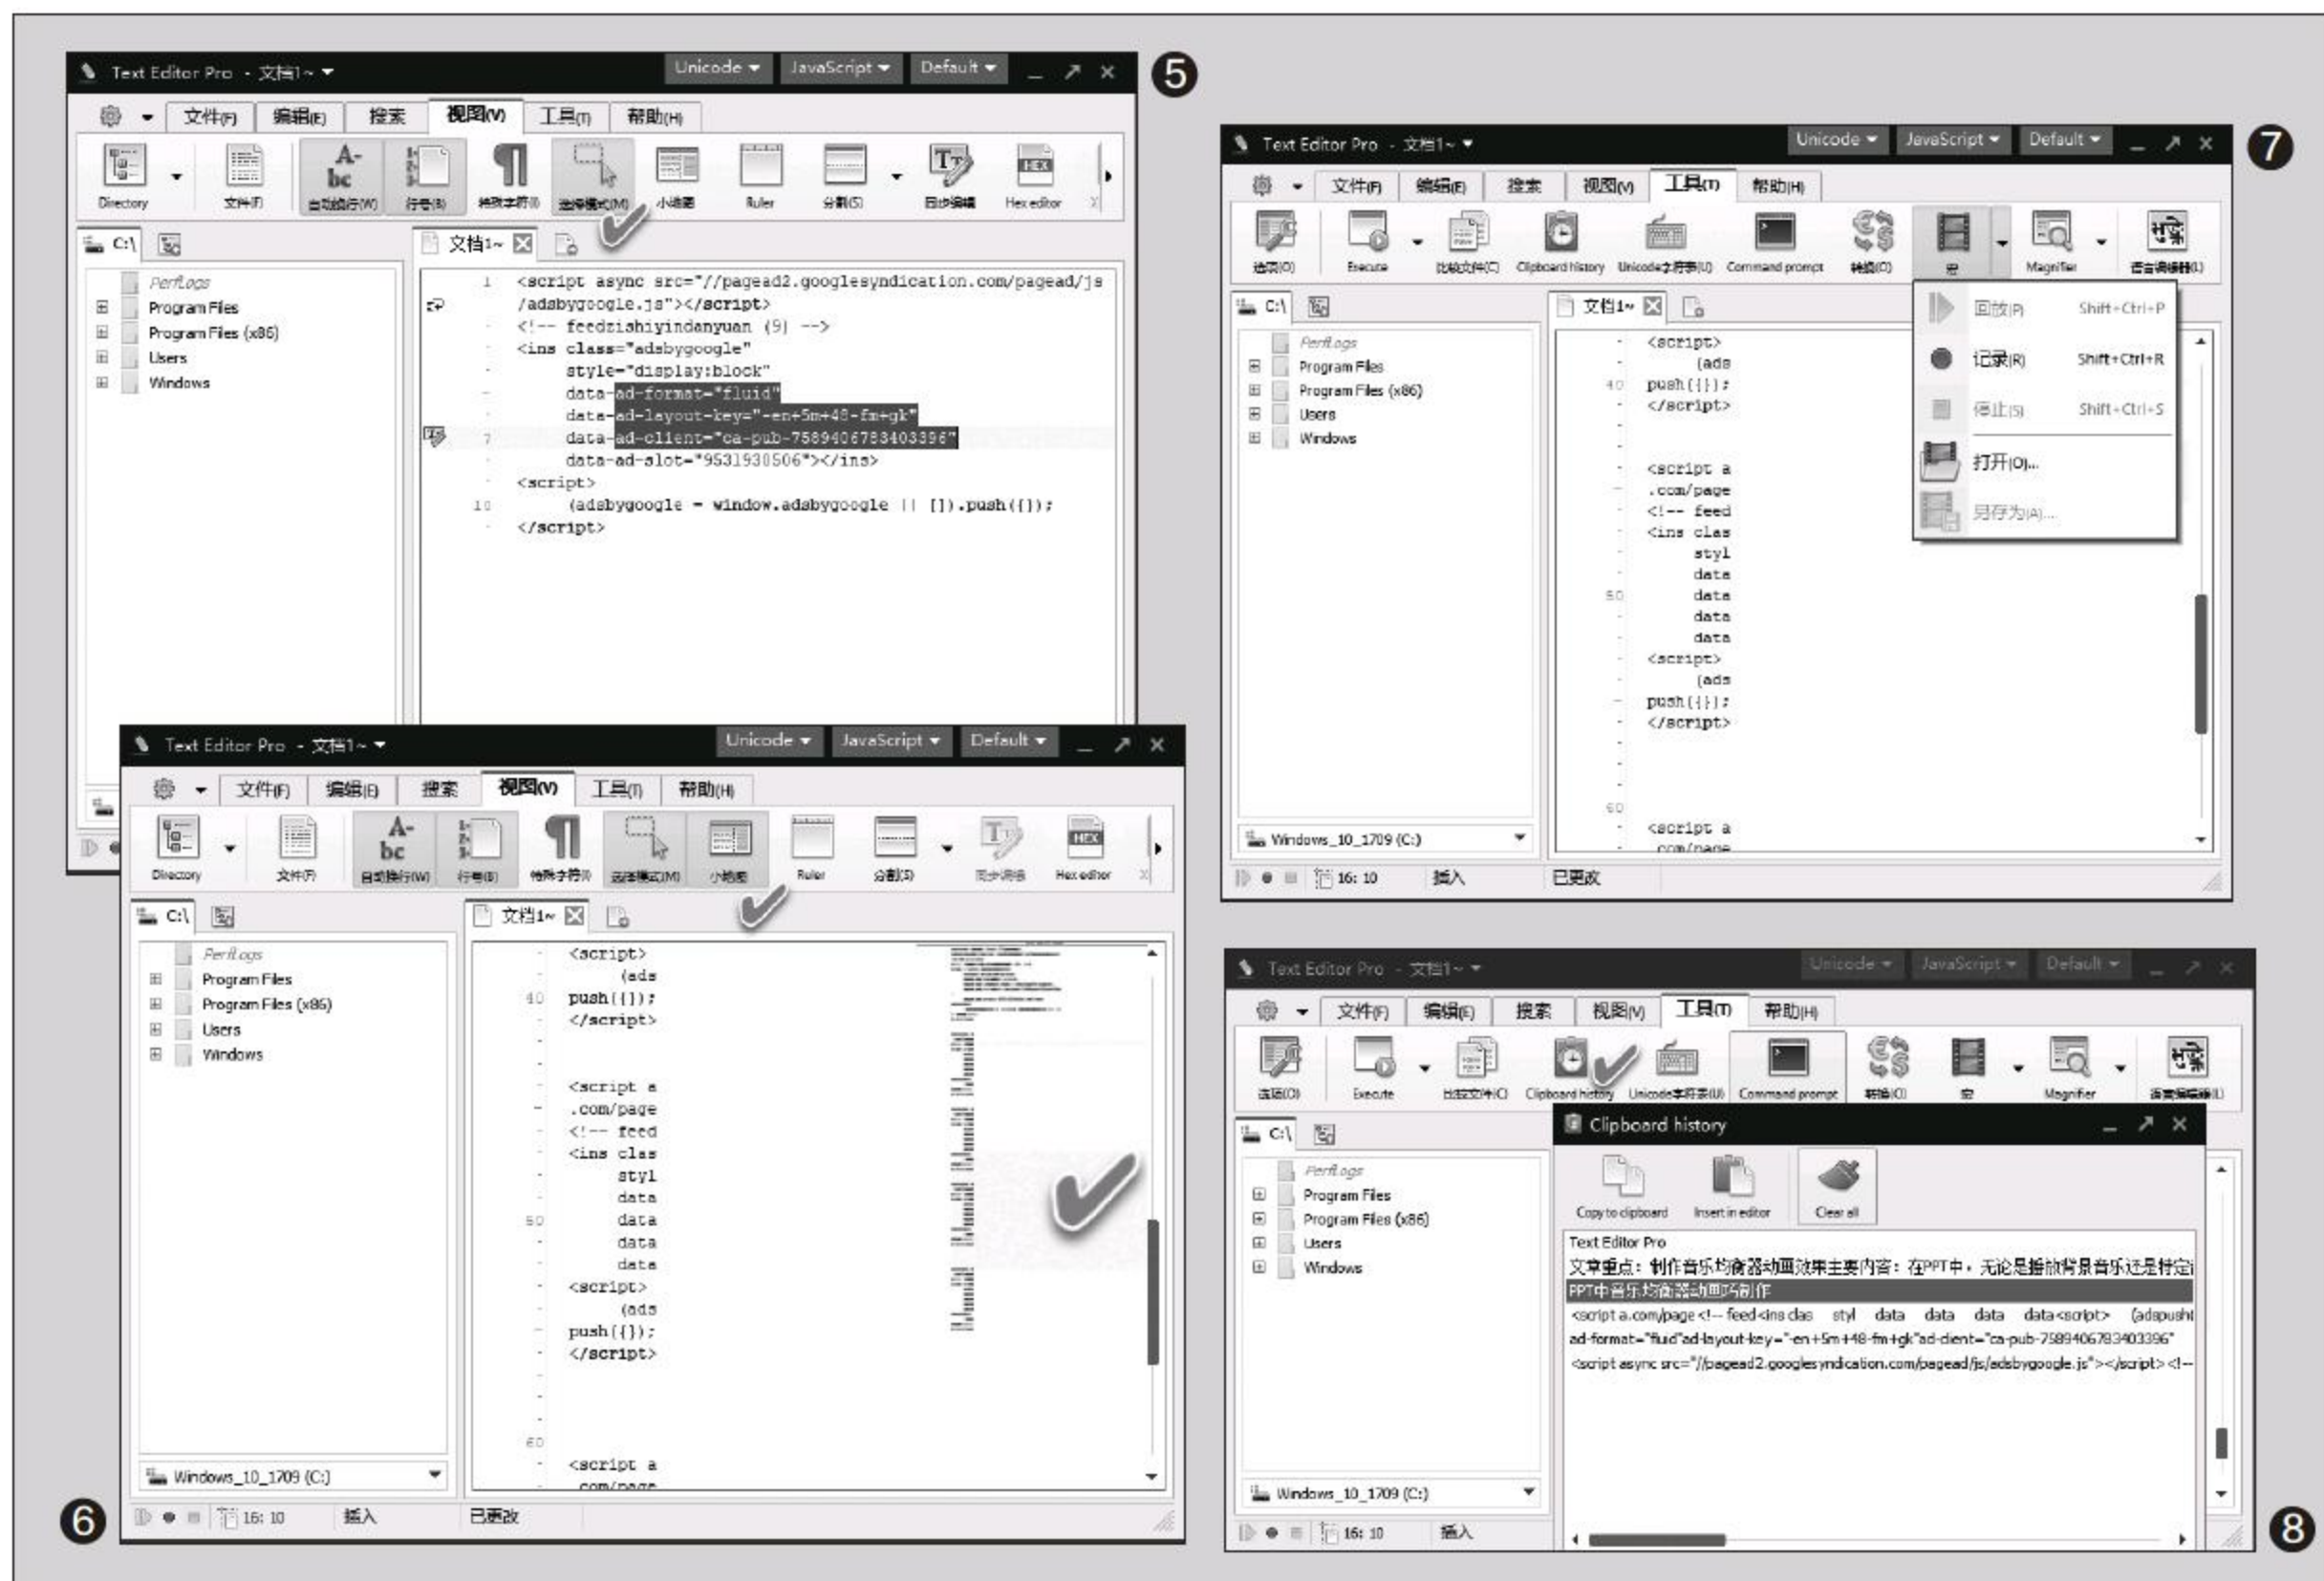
Text Editor Pro - 文档1~ Unicode JavaScript Default

5

文件(F) 编辑(E) 搜索 视图(V) 工具(T) 帮助(H)

Directory 文件(F) 自动换行(W) 行号(B) 特殊字符(I) 选择模式(M) 小地图 Ruler 分割(S) 同步编辑 Hex editor

C:\ 文档1~

PerfLogs
Program Files
Program Files (x86)
Users
Windows

1 <script async src="//pagead2.googlesyndication.com/pagead/js/adsbygoogle.js"></script>
<!-- feedzishiyindanyuan (9) -->
<ins class="adsbygoogle"
style="display:block"
data-ad-format="fluid"
data-ad-layout-key="-en+5m+48-fm+gk"
7 data-ad-client="ca-pub-7589406783403396"
data-ad-slot="9531930506"></ins>
<script>
10 (adsbygoogle = window.adsbygoogle || []).push({});
</script>

Text Editor Pro - 文档1~ Unicode JavaScript Default

文件(F) 编辑(E) 搜索 视图(V) 工具(T) 帮助(H)

Directory 文件(F) 自动换行(W) 行号(B) 特殊字符(I) 选择模式(M) 小地图 Ruler 分割(S) 同步编辑 Hex editor

C:\ 文档1~

PerfLogs
Program Files
Program Files (x86)
Users
Windows

<script>
(ads
40 push({});
</script>

<script a
.com/page
<!-- feed
<ins clas
styl
data
50 data
data
data
<script>
(ads
push({});
</script>

60
<script a
.com/page

Windows_10_1709 (C:)

6

16: 10 插入 已更改

Text Editor Pro - 文档1~ Unicode JavaScript Default

7

文件(F) 编辑(E) 搜索 视图(V) 工具(T) 帮助(H)

选项(O) Execute 比较文件(C) Clipboard history Unicode字符表(U) Command prompt 转换(O) 宏 Magnifier 语言编辑器(L)

C:\ 文档1~

PerfLogs
Program Files
Program Files (x86)
Users
Windows

<script>
(ads
40 push({});
</script>

<script a
.com/page
<!-- feed
<ins clas
styl
data
50 data
data
data
<script>
(ads
push({});
</script>

60
<script a
.com/page

回放(P) Shift+Ctrl+P
记录(R) Shift+Ctrl+R
停止(S) Shift+Ctrl+S
打开(O)...
另存为(A)...

Windows_10_1709 (C:)

16: 10 插入 已更改

Text Editor Pro - 文档1~ Unicode JavaScript Default

文件(F) 编辑(E) 搜索 视图(V) 工具(T) 帮助(H)

选项(O) Execute 比较文件(C) Clipboard history Unicode字符表(U) Command prompt 转换(O) 宏 Magnifier 语言编辑器(L)

C:\

PerfLogs
Program Files
Program Files (x86)
Users
Windows

Clipboard history

Copy to clipboard Insert in editor Clear all

Text Editor Pro
文章重点：制作音乐均衡器动画效果主要内容：在PPT中，无论是播放背景音乐还是特定
PPT中音乐均衡器动画巧制作
<script a.com/page<!-- feed<ins clas styl data data data data<script> (adspush
ad-format="fluid"ad-layout-key="-en+5m+48-fm+gk"ad-client="ca-pub-7589406783403396"
<script async src="//pagead2.googlesyndication.com/pagead/js/adsbygoogle.js"></script><!--

Windows_10_1709 (C:)

16: 10 插入

8